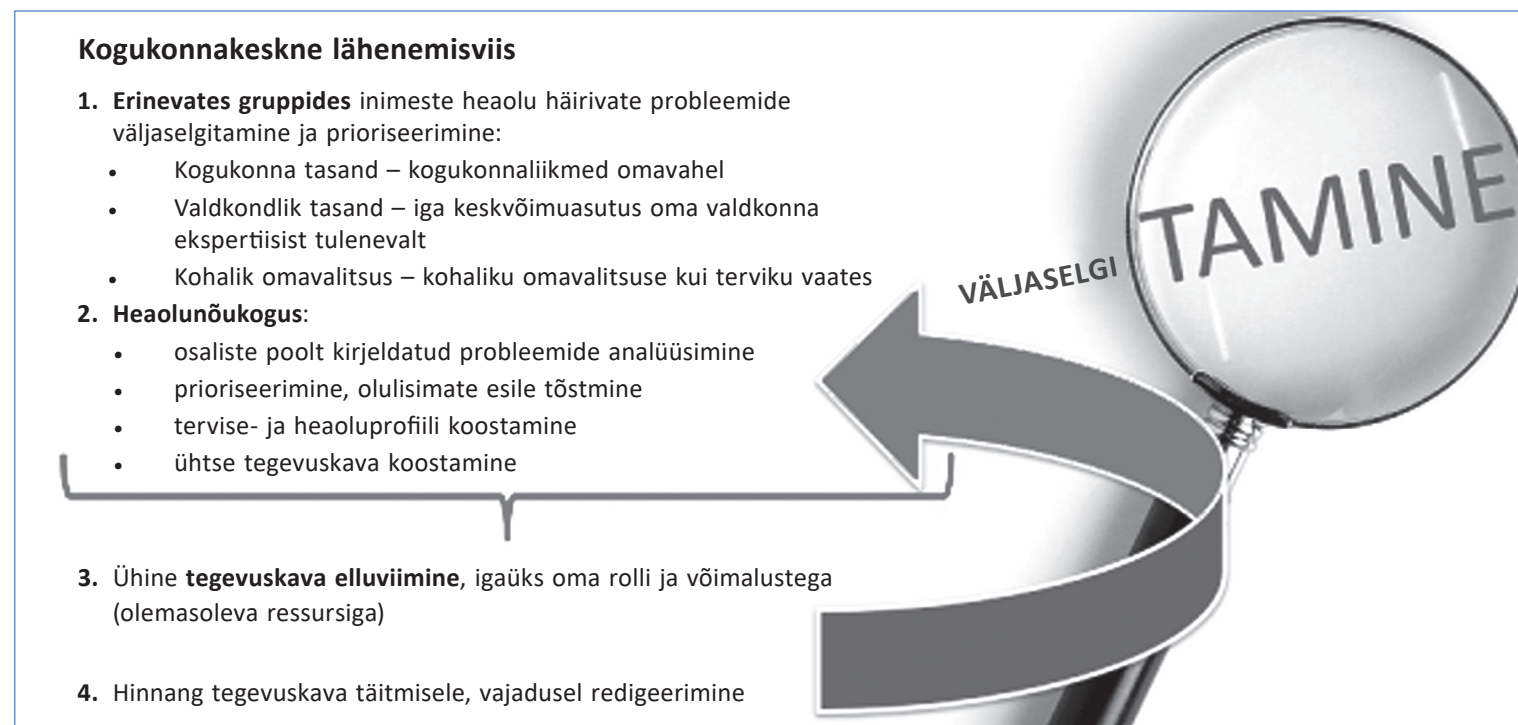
**Kogukonnakeskne lähenemisviis**

1. **Erinevates gruppides** inimeste heaolu häirivate probleemide väljaselgitamine ja prioriseerimine:
- Kogukonna tasand – kogukonnaliikmed omavahel
- Valdkondlik tasand – iga keskvõimuasutus oma valdkonna ekspertiisist tulenevalt
- Kohalik omavalitsus – kohaliku omavalitsuse kui terviku vaates

2. **Heaolunõukogus**:
- osaliste poolt kirjeldatud probleemide analüüsimine
- prioriseerimine, olulisimate esile tõstmine
- tervise- ja heaoluprofiili koostamine
- ühtse tegevuskava koostamine

3. Ühine **tegevuskava elluviimine**, igaüks oma rolli ja võimalustega (olemasoleva ressursiga)

4. Hinnang tegevuskava täitmisele, vajadusel redigeerimine

VÄLJASELGI TAMINE